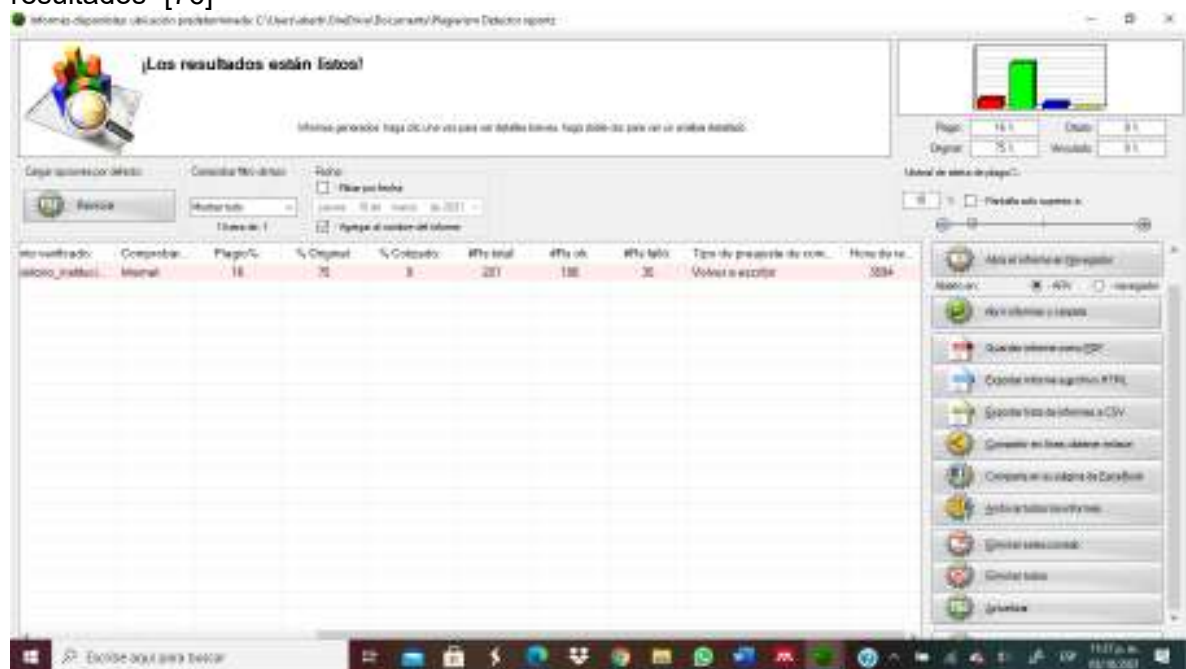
resultados [76]

Informes disponibles ubicación predeterminada: C:\Users\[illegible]\OneDrive\Documents\Plagiarism Detector reports

¡Los resultados están listos!

Informes generados: haga clic una vez para ver detalles breves, haga doble clic para ver un análisis detallado.

| Plagio: | 16 % | Citado: | 0 % |
|---|---|---|---|
| Original: | 75 % | Vinculado: | 0 % |

Umbral de alerta de plagio %:

8 % Pantalla solo superior a:

Cargar opciones por defecto: Reiniciar

Consultar filtro de tipo: Mostrar todo 1 fuera de: 1

Fecha: Filtrar por fecha
jueves 18 de marzo de 2021
Agregar al nombre del informe

| ido verificado | Comprobar... | Plagio% | % Original | % Colocado | #Pls total | #Pls ok | #Pls fallo | Tipo de pregunta de com... | Hora de re... |
|---|---|---|---|---|---|---|---|---|---|
| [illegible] | Internet | 16 | 75 | 8 | 231 | 196 | 35 | Volver a escribir | 3084 |

Abrir el informe en Navegador
Abrir en: APV Navegador
Abrir informe y carpeta
Guardar informe como PDF
Exportar informe a archivo HTML
Exportar lista de informes a CSV
Compartir en línea, obtener enlace
Comparta en su página de Facebook
Archivar todos los informes
Eliminar seleccionado
Eliminar todos
Actualizar

Escribe aquí para buscar